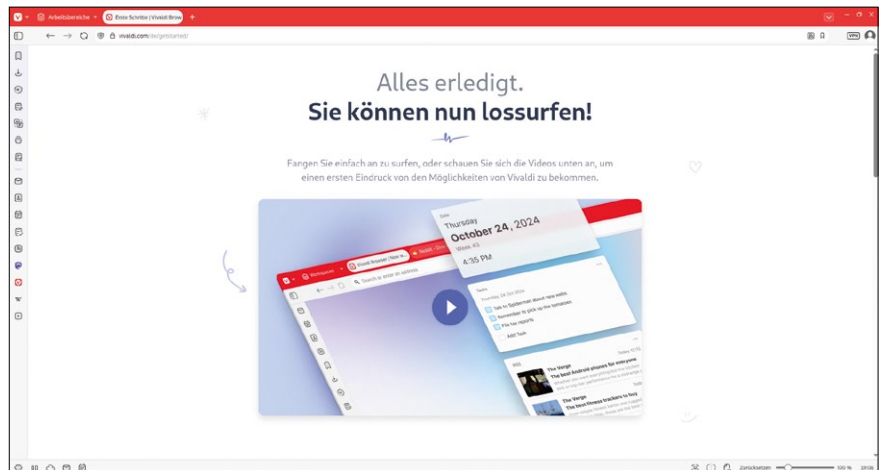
Arbeitsbereiche
Erste Schritte | Vivaldi Brow
vivaldi.com/de/getstarted/

Alles erledigt.
Sie können nun lossurfen!

Fangen Sie einfach an zu surfen, oder schauen Sie sich die Videos unten an, um einen ersten Eindruck von den Möglichkeiten von Vivaldi zu bekommen.

Date
Thursday
October 24, 2024
Week 43
4:35 PM

Workspaces
Vivaldi Browser | New te
Reddit - Dive in
Search or enter an address

Tasks
Talk to Spiderman about new webs
Remember to pick up the tomatoes
File tax reports
Add Task

The Verge
The best Android phones for everyone
The Verge
The best fitness trackers to buy

Zurücksetzen
100 %